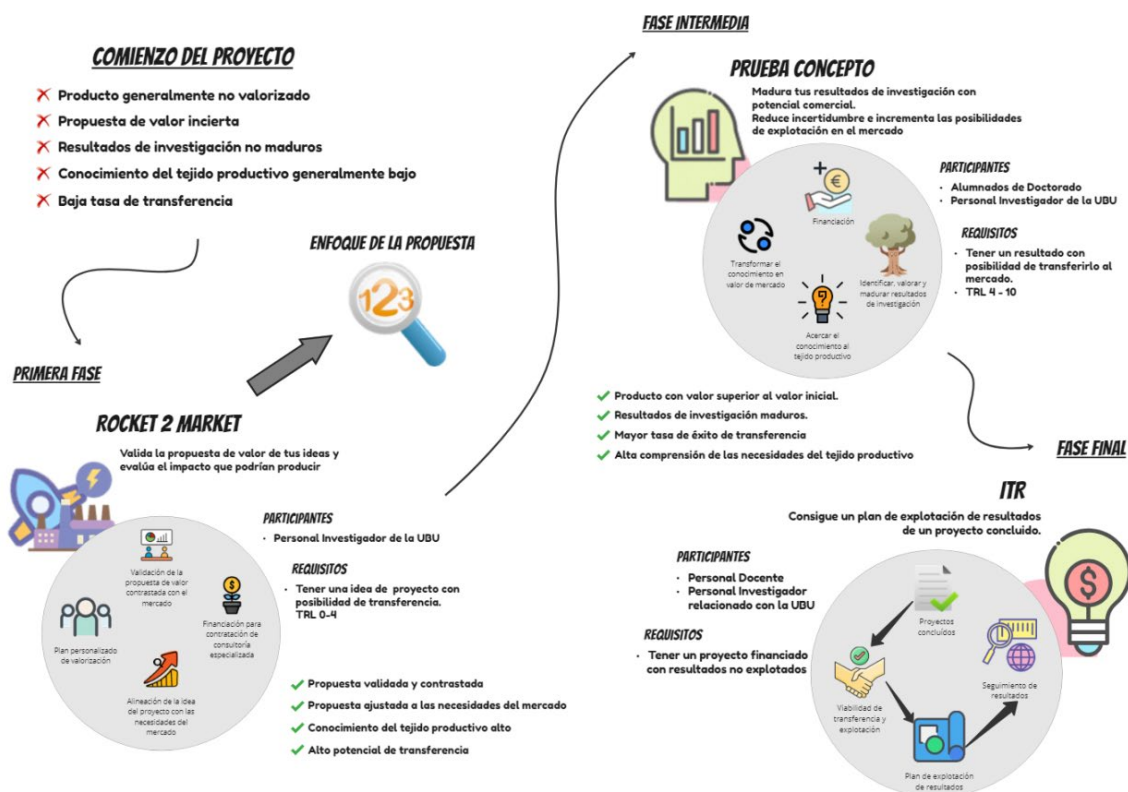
COMIENZO DEL PROYECTO

✗ Producto generalmente no valorizado
✗ Propuesta de valor incierta
✗ Resultados de investigación no maduros
✗ Conocimiento del tejido productivo generalmente bajo
✗ Baja tasa de transferencia

ENFOQUE DE LA PROPUESTA

123

PRIMERA FASE

ROCKET 2 MARKET

Valida la propuesta de valor de tus ideas y evalúa el impacto que podrían producir

Validación de la propuesta de valor contrastada con el mercado

Plan personalizado de valorización

Financiación para contratación de consultoría especializada

Alineación de la idea del proyecto con las necesidades del mercado

PARTICIPANTES
• Personal Investigador de la UBU

REQUISITOS
• Tener una idea de proyecto con posibilidad de transferencia. TRL 0-4

✓ Propuesta validada y contrastada
✓ Propuesta ajustada a las necesidades del mercado
✓ Conocimiento del tejido productivo alto
✓ Alto potencial de transferencia

FASE INTERMEDIA

PRUEBA CONCEPTO

Madura tus resultados de investigación con potencial comercial.
Reduce incertidumbre e incrementa las posibilidades de explotación en el mercado

Financiación

Transformar el conocimiento en valor de mercado

Identificar, valorar y madurar resultados de investigación

Acercar el conocimiento al tejido productivo

PARTICIPANTES
• Alumnados de Doctorado
• Personal Investigador de la UBU

REQUISITOS
• Tener un resultado con posibilidad de transferirlo al mercado.
• TRL 4 - 10

✓ Producto con valor superior al valor inicial.
✓ Resultados de investigación maduros.
✓ Mayor tasa de éxito de transferencia
✓ Alta comprensión de las necesidades del tejido productivo

FASE FINAL

ITR

Consigue un plan de explotación de resultados de un proyecto concluido.

PARTICIPANTES
• Personal Docente
• Personal Investigador relacionado con la UBU

REQUISITOS
• Tener un proyecto financiado con resultados no explotados

Proyectos concluidos

Viabilidad de transferencia y explotación

Seguimiento de resultados

Plan de explotación de resultados